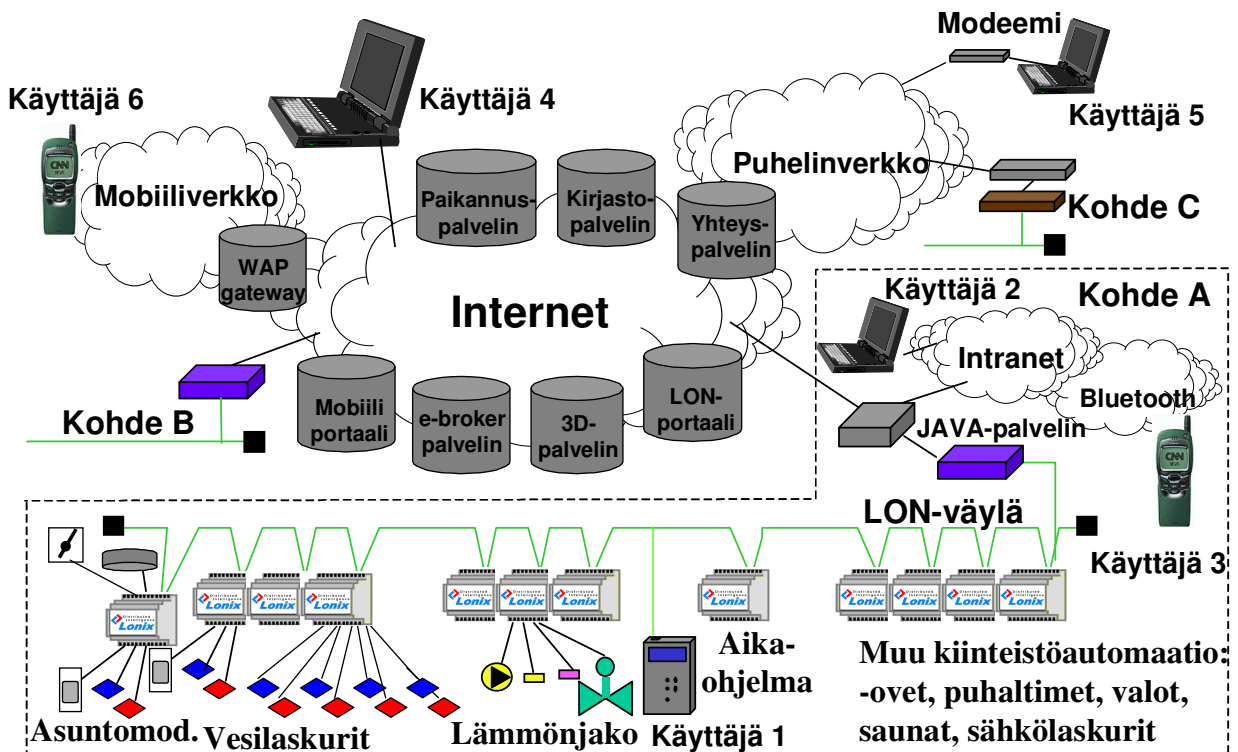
Modeemi

Käyttäjä 6

Käyttäjä 4

Käyttäjä 5

Puhelinverkko

Mobiiliverkko

Paikannuspalvelin

Kirjastopalvelin

Yhteyspalvelin

Kohde C

WAP gateway

Internet

Käyttäjä 2

Kohde A

Intranet

Bluetooth

Mobiili portaali

e-broker palvelin

3D-palvelin

LON-portaali

JAVA-palvelin

Kohde B

LON-väylä

Käyttäjä 3

Lonix

Lonix

Lonix

Lonix

Lonix

Lonix

Lonix

Lonix

Lonix

Lonix

Lonix

Lonix

Aika-ohjelma

Muu kiinteistöautomaatio:
-ovet, puhaltimet, valot,
saunat, sähkölaskurit

Asuntomod.

Vesilaskurit

Lämmönjako

Käyttäjä 1